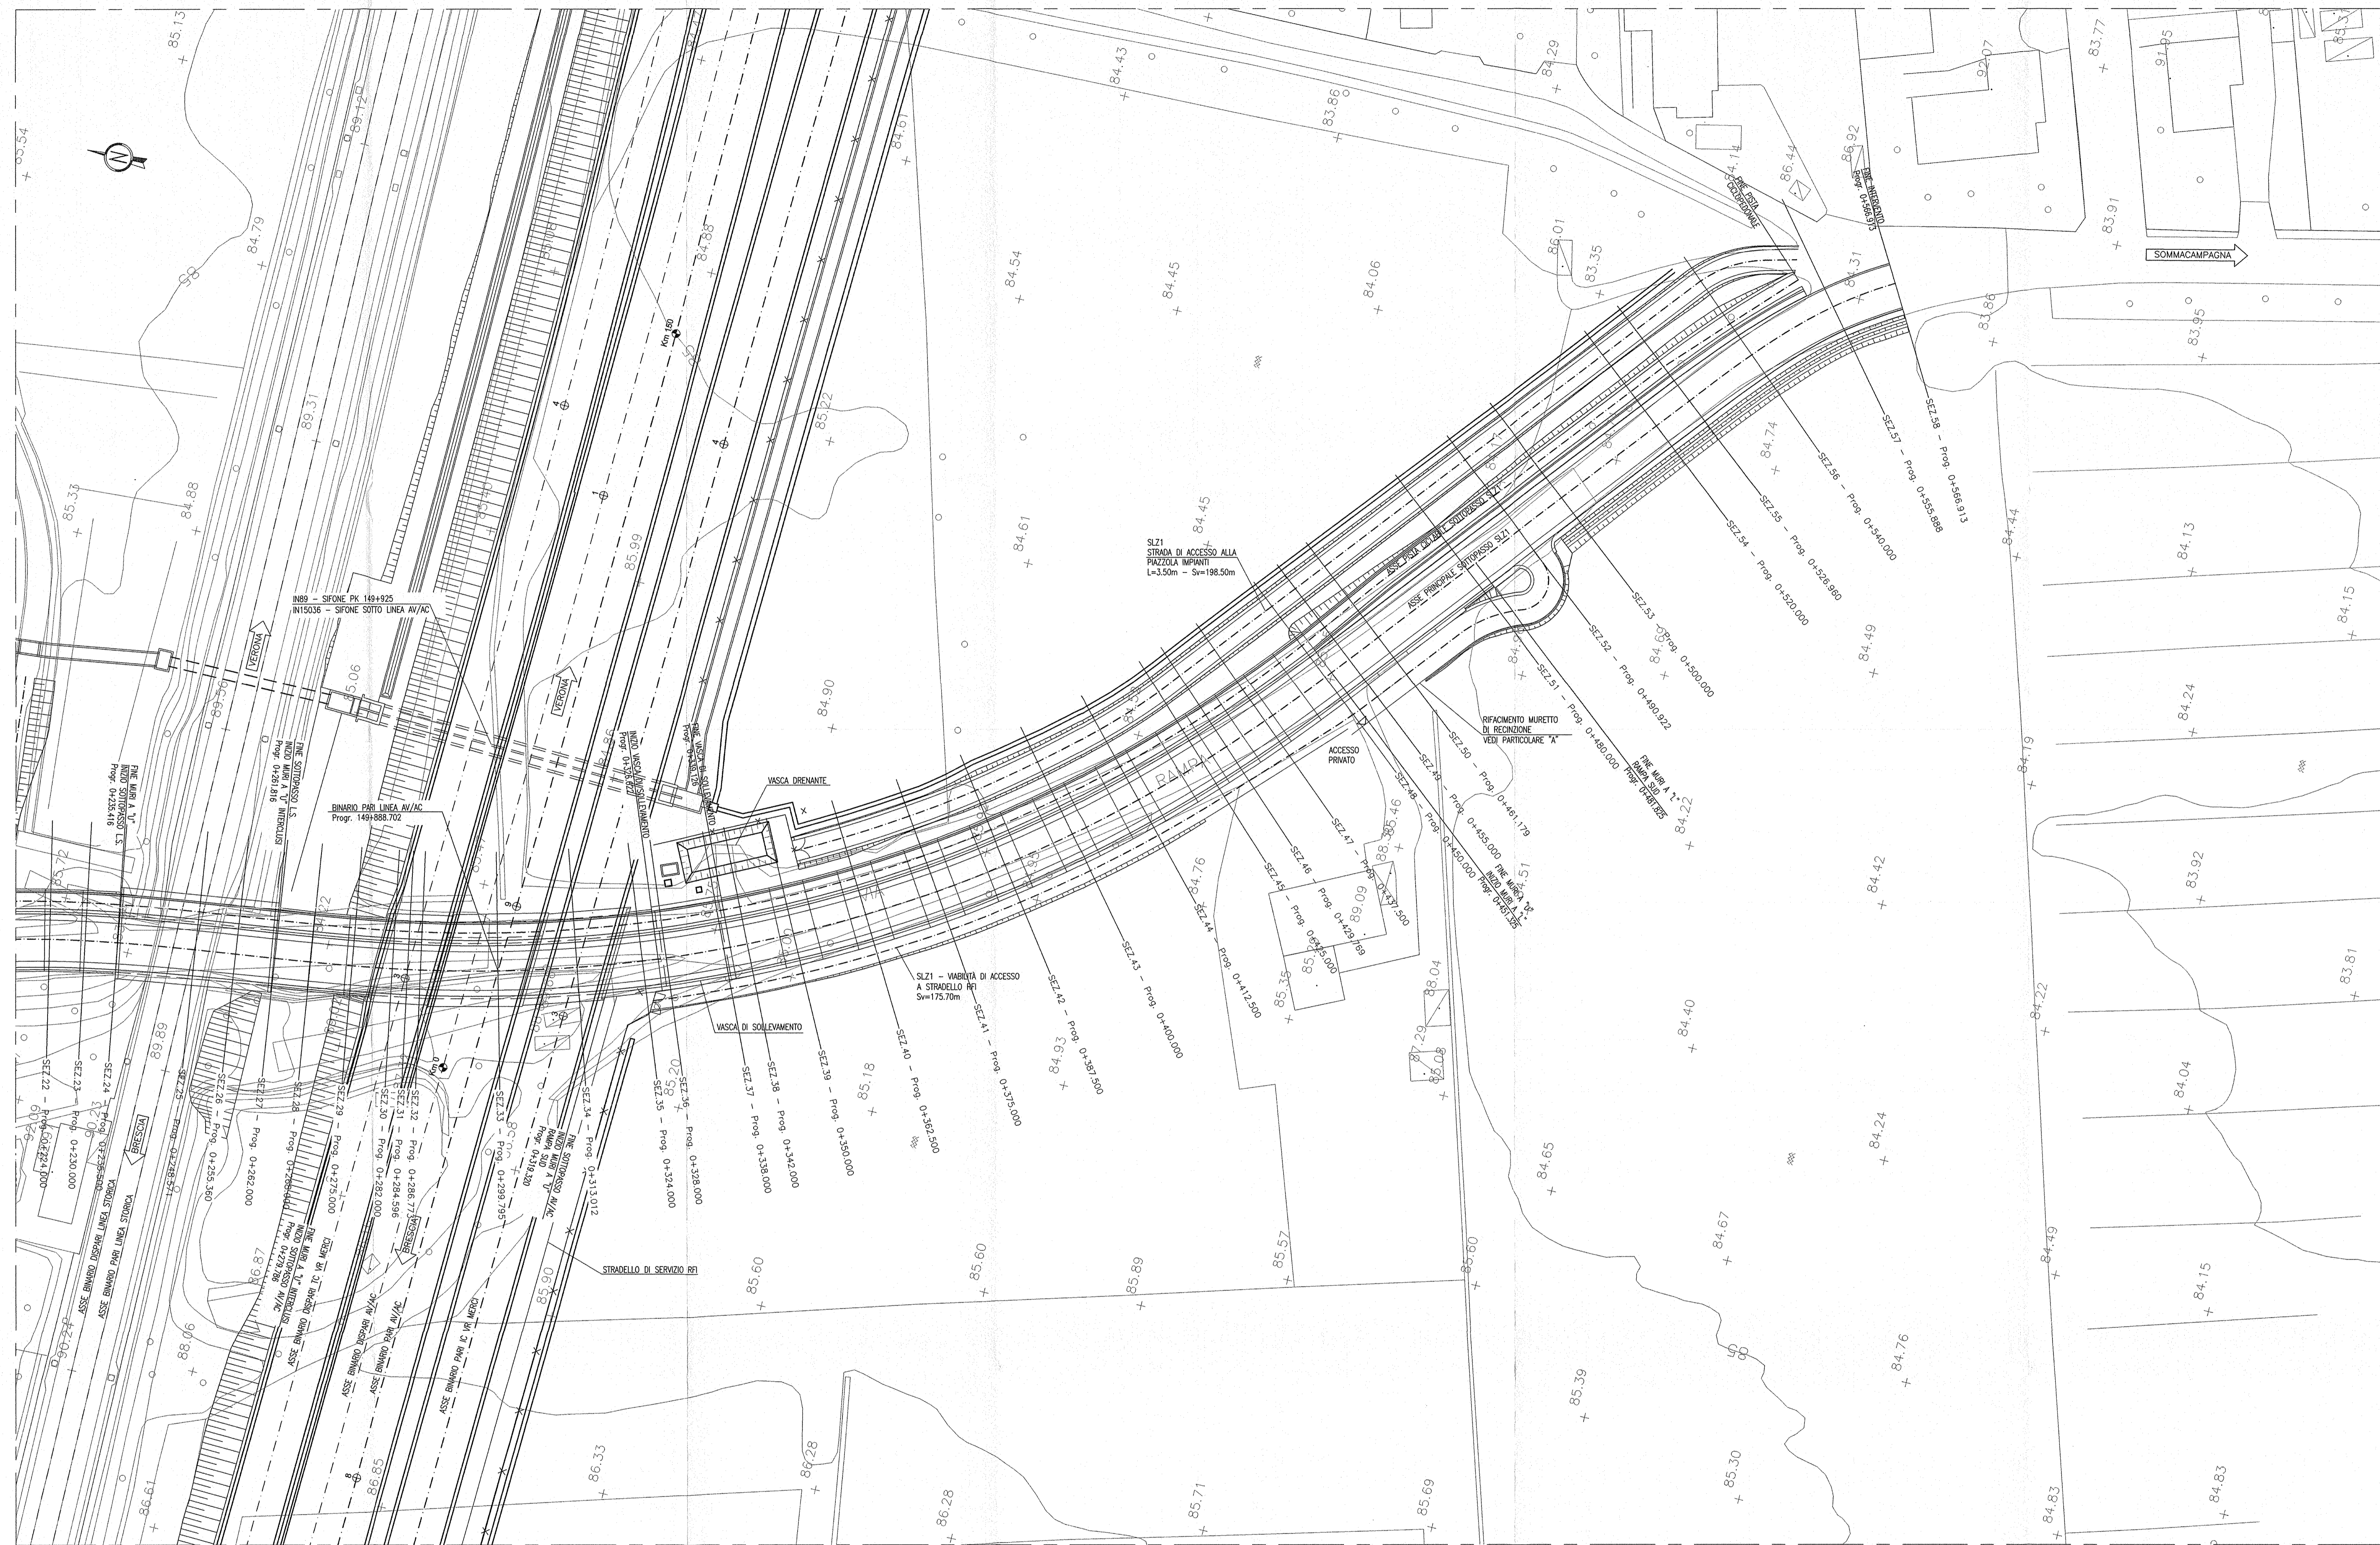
SLZ1
STRADA DI ACCESSO ALLA PIAZZOLA IMPIANTI
L=3.50m - Sv=198.50m

IN89 - SIFONE PK 149+925
IN15036 - SIFONE SOTTO LINEA AV/AC

BINARIO PARI LINEA AV/AC
Progr. 149+888.702

VASCA DRENANTE

SLZ1 - VIABILITÀ DI ACCESSO A STRADELLO RFI
Sv=175.70m

VASCA DI SOLLEVAMENTO

STRADELLO DI SERVIZIO RFI

RIFACIMENTO MURETTO DI RECINZIONE
VEDI PARTICOLARE "A"

ACCESSO PRIVATO

SOMMACAMPAGNA

VERONA

BRESCIA

ASSE PISTA CICLABILE SOTTOPASSO SLZ1

ASSE PRINCIPALE SOTTOPASSO SLZ1

RAMPA

FINE PISTA CICLOPEDONALE

FINE INTERVENTO
Prog. 0+566.913

FINE MURI A "U"
INIZIO SOTTOPASSO L.S.
Prog. 0+235.416

FINE SOTTOPASSO L.S.
INIZIO MURI A "U" INTERCLUSI
Prog. 0+261.816

FINE MURI A "U" INTERCLUSI
INIZIO SOTTOPASSO AV/AC
Prog. 0+273.786

FINE SOTTOPASSO AV/AC
INIZIO MURI A "U"
RAMPA SUD
Prog. 0+319.320

INIZIO VASCA DI SOLLEVAMENTO

FINE VASCA DI SOLLEVAMENTO

FINE MURI A "U"
RAMPA SUD
Prog. 0+481.825

FINE MURI A "U"
INIZIO MURI A "L"

ASSE BINARIO DISPARI LINEA STORICA
ASSE BINARIO PARI LINEA STORICA
ASSE BINARIO DISPARI IC VR MERCI
ASSE BINARIO DISPARI AV/AC
ASSE BINARIO PARI AV/AC
ASSE BINARIO PARI IC VR MERCI

Km 150

SEZ.22 - Prog. 0+224.000
SEZ.23 - Prog. 0+230.000
SEZ.24 - Prog. 0+235.000
SEZ.25 - Prog. 0+248.000
SEZ.26 - Prog. 0+255.360
SEZ.27 - Prog. 0+262.000
SEZ.28 - Prog. 0+268.000
SEZ.29 - Prog. 0+275.000
SEZ.30 - Prog. 0+282.000
SEZ.31 - Prog. 0+284.596
SEZ.32 - Prog. 0+286.774
SEZ.33 - Prog. 0+299.795
SEZ.34 - Prog. 0+313.012
SEZ.35 - Prog. 0+324.000
SEZ.36 - Prog. 0+328.000
SEZ.37 - Prog. 0+338.000
SEZ.38 - Prog. 0+342.000
SEZ.39 - Prog. 0+350.000
SEZ.40 - Prog. 0+362.500
SEZ.41 - Prog. 0+375.000
SEZ.42 - Prog. 0+387.500
SEZ.43 - Prog. 0+400.000
SEZ.44 - Prog. 0+412.500
SEZ.45 - Prog. 0+425.000
SEZ.46 - Prog. 0+429.769
SEZ.47 - Prog. 0+437.500
SEZ.48 - Prog. 0+450.000
SEZ.49 - Prog. 0+455.000
SEZ.50 - Prog. 0+461.179
SEZ.51 - Prog. 0+480.000
SEZ.52 - Prog. 0+490.922
SEZ.53 - Prog. 0+500.000
SEZ.54 - Prog. 0+520.000
SEZ.55 - Prog. 0+526.960
SEZ.56 - Prog. 0+540.000
SEZ.57 - Prog. 0+555.888
SEZ.58 - Prog. 0+566.913

85.13 84.79 84.43 84.29 83.86 83.77 91.05 92.07 86.92 86.44 84.14 83.91 86.01 83.35 84.31 83.86 83.95 84.54 84.45 84.06 84.61 89.12 85.54 85.33 84.88 89.31 85.22 84.38 85.99 85.06 89.50 84.90 84.61 84.45 84.74 84.44 84.13 84.15 84.49 84.24 84.19 84.22 85.46 84.76 89.09 85.35 88.04 87.29 85.08 84.42 83.92 83.81 84.22 84.40 84.04 84.24 84.65 84.67 84.49 84.15 85.20 85.18 84.93 85.60 85.89 85.57 85.60 85.90 86.87 88.06 89.89 85.72 86.61 86.33 86.85 86.28 86.28 85.71 85.69 85.39 85.30 84.76 84.83 84.83